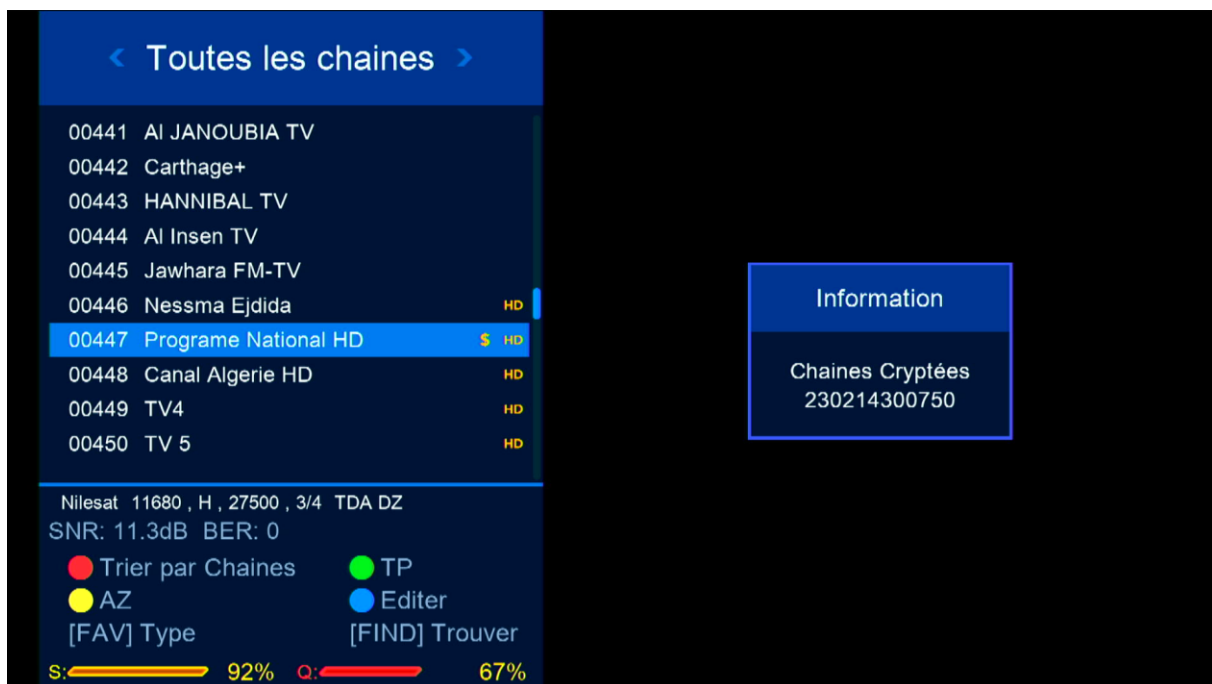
‹ Toutes les chaines ›

00441 Al JANOUBIA TV
00442 Carthage+
00443 HANNIBAL TV
00444 Al Insen TV
00445 Jawhara FM-TV
00446 Nessma Ejdida HD
00447 Programe National HD $ HD
00448 Canal Algerie HD HD
00449 TV4 HD
00450 TV 5 HD

Nilesat 11680 , H , 27500 , 3/4 TDA DZ
SNR: 11.3dB BER: 0
Trier par Chaines
TP
AZ
Editer
[FAV] Type
[FIND] Trouver
S: 92% Q: 67%

Information

Chaines Cryptées
230214300750